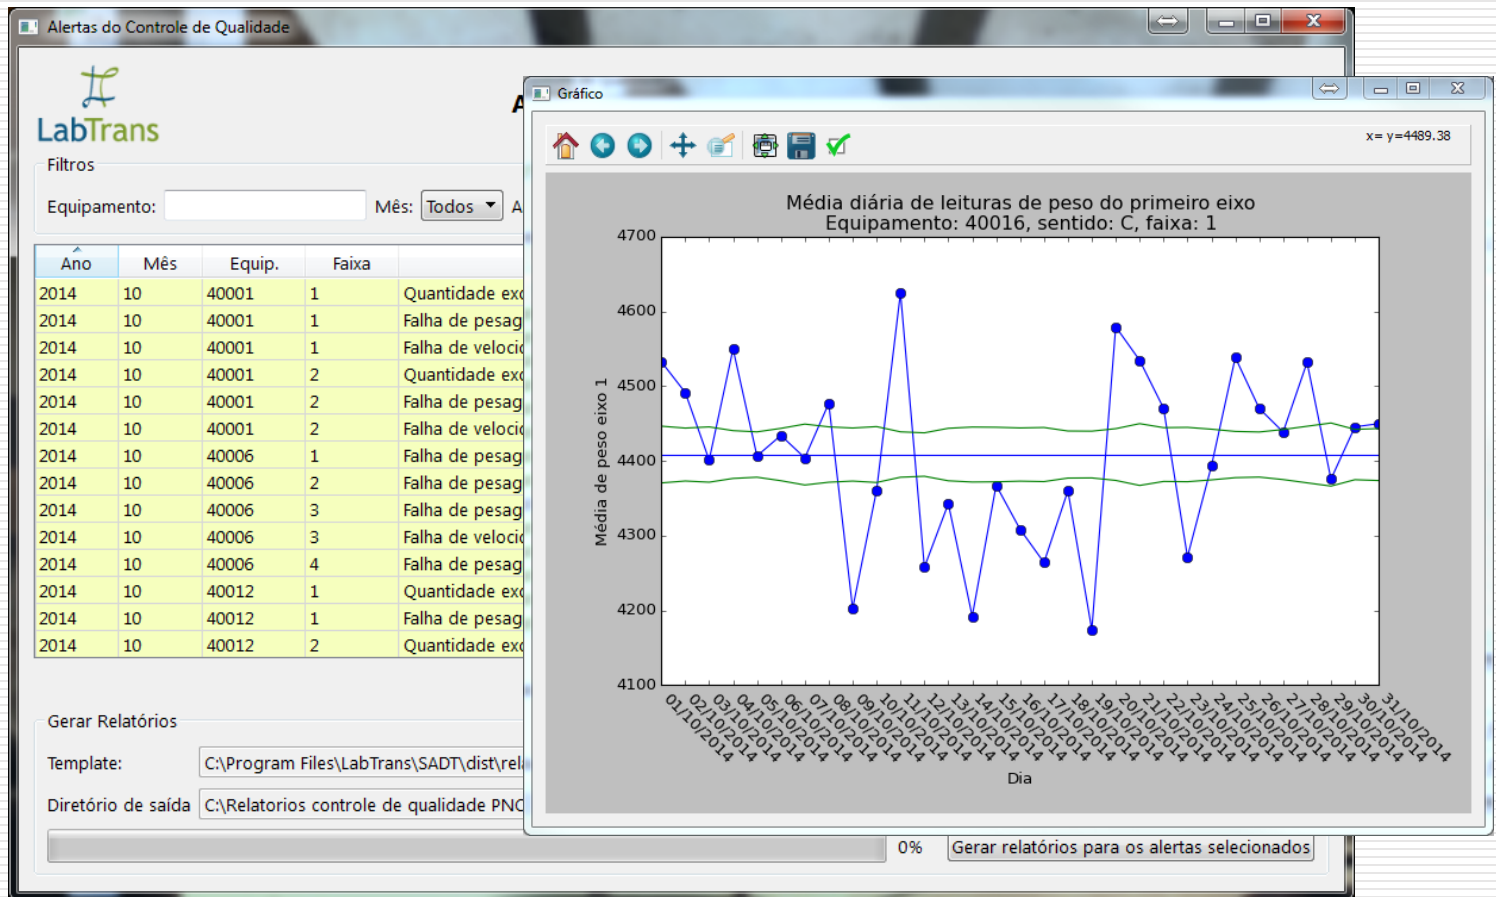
Alertas do Controle de Qualidade

LabTrans

Filtros

Equipamento:

Mês: Todos

| Ano | Mês | Equip. | Faixa | |
|---|---|---|---|---|
| 2014 | 10 | 40001 | 1 | Quantidade exc |
| 2014 | 10 | 40001 | 1 | Falha de pesag |
| 2014 | 10 | 40001 | 1 | Falha de velocid |
| 2014 | 10 | 40001 | 2 | Quantidade exc |
| 2014 | 10 | 40001 | 2 | Falha de pesag |
| 2014 | 10 | 40001 | 2 | Falha de velocid |
| 2014 | 10 | 40006 | 1 | Falha de pesag |
| 2014 | 10 | 40006 | 2 | Falha de pesag |
| 2014 | 10 | 40006 | 3 | Falha de pesag |
| 2014 | 10 | 40006 | 3 | Falha de velocid |
| 2014 | 10 | 40006 | 4 | Falha de pesag |
| 2014 | 10 | 40012 | 1 | Quantidade exc |
| 2014 | 10 | 40012 | 1 | Falha de pesag |
| 2014 | 10 | 40012 | 2 | Quantidade exc |

Gerar Relatórios

Template: C:\Program Files\LabTrans\SADT\dist\rel

Diretório de saída C:\Relatorios controle de qualidade PNC

0% Gerar relatórios para os alertas selecionados

Gráfico

x= y=4489.38

Média diária de leituras de peso do primeiro eixo
Equipamento: 40016, sentido: C, faixa: 1

4700
4600
4500
4400
4300
4200
4100

Média de peso eixo 1

01/10/2014 02/10/2014 03/10/2014 04/10/2014 05/10/2014 06/10/2014 07/10/2014 08/10/2014 09/10/2014 10/10/2014 11/10/2014 12/10/2014 13/10/2014 14/10/2014 15/10/2014 16/10/2014 17/10/2014 18/10/2014 19/10/2014 20/10/2014 21/10/2014 22/10/2014 23/10/2014 24/10/2014 25/10/2014 26/10/2014 27/10/2014 28/10/2014 29/10/2014 30/10/2014 31/10/2014

Dia